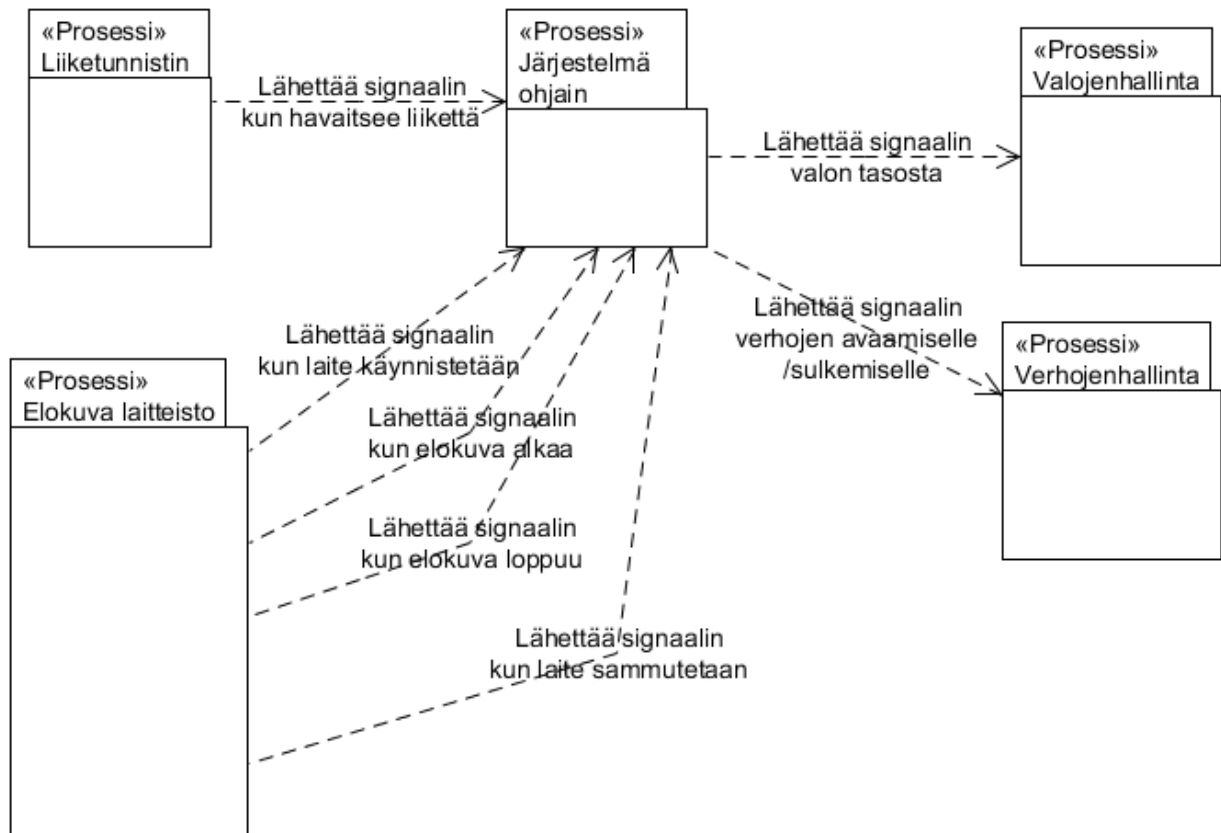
«Prosessi»
Liiketunnistin

Lähettää signaalin
kun havaitsee liikettä

«Prosessi»
Järjestelmä
ohjain

«Prosessi»
Valojenhallinta

Lähettää signaalin
valon tasosta

Lähettää signaalin
verhojen avaamiselle
/sulkemiselle

«Prosessi»
Verhojenhallinta

Lähettää signaalin
kun laite käynnistetään

«Prosessi»
Elokuva laitteisto

Lähettää signaalin
kun elokuva alkaa

Lähettää signaalin
kun elokuva loppuu

Lähettää signaalin
kun laite sammutetaan